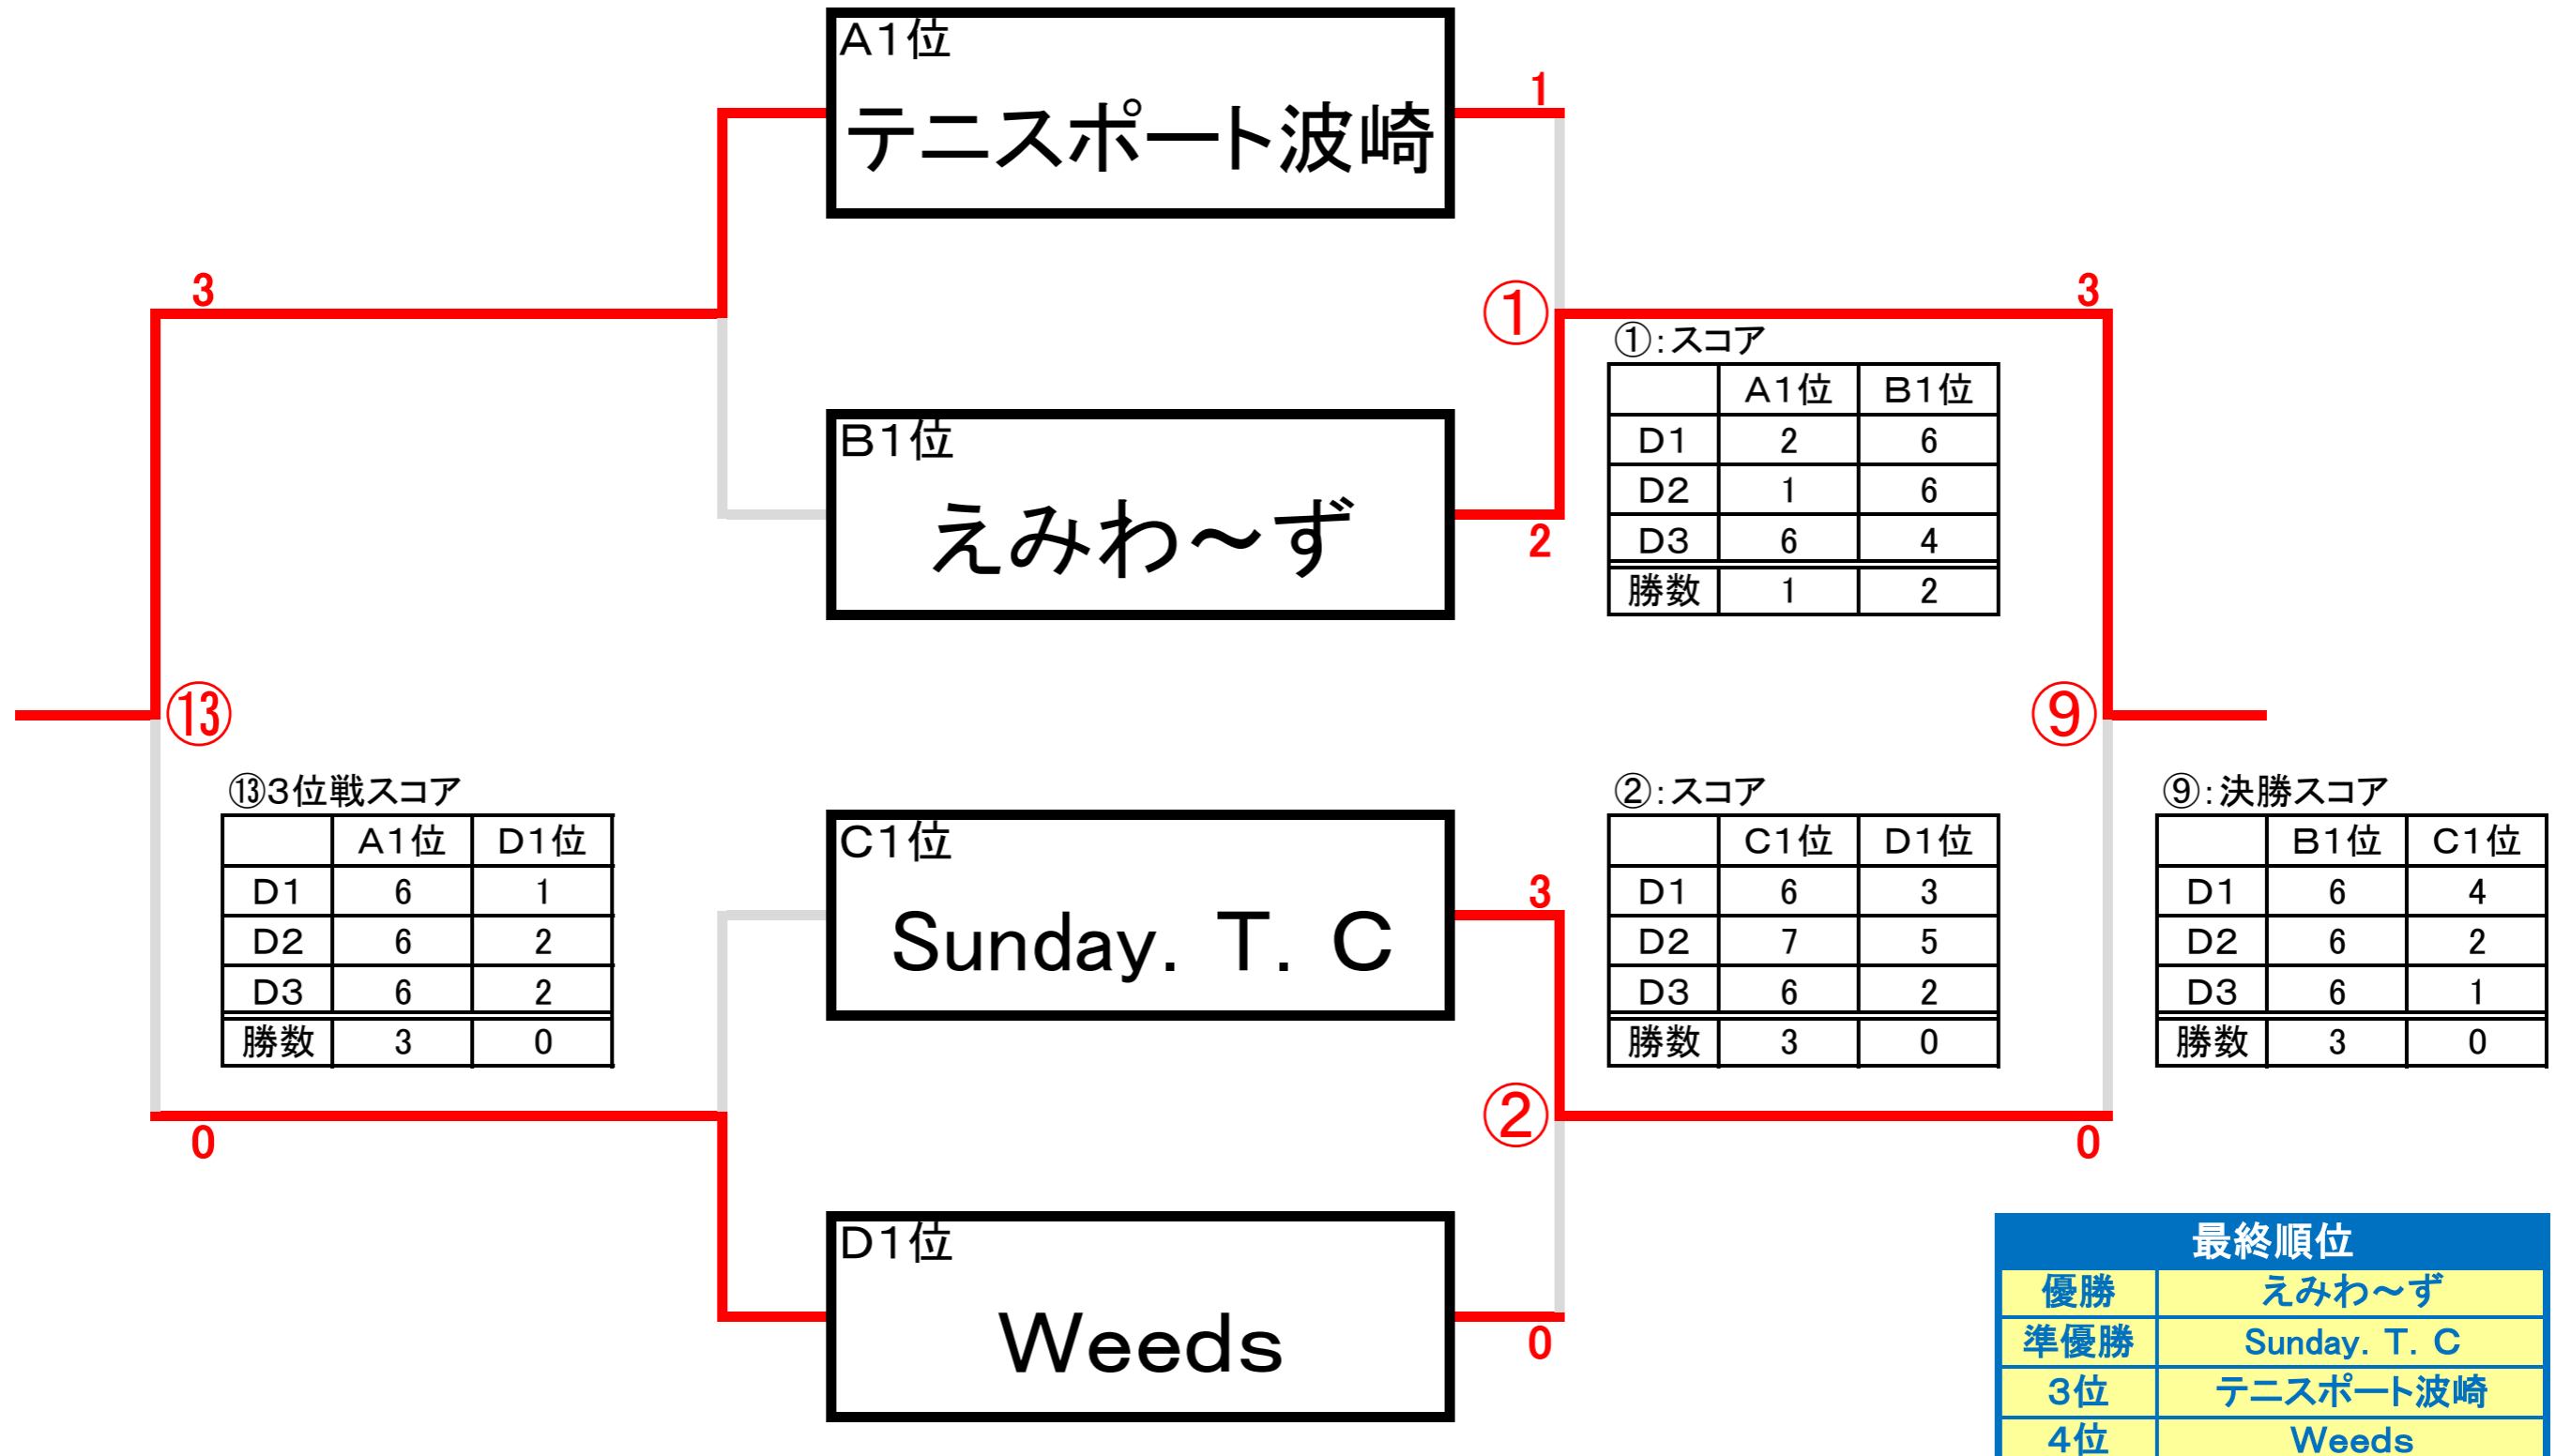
A1位
テニスポート波崎

1

3

B1位
えみわ～ず

2

①

3

①:スコア

| | A1位 | B1位 |
|---|---|---|
| D1 | 2 | 6 |
| D2 | 1 | 6 |
| D3 | 6 | 4 |
| 勝数 | 1 | 2 |

⑬

⑨

⑬3位戦スコア

| | A1位 | D1位 |
|---|---|---|
| D1 | 6 | 1 |
| D2 | 6 | 2 |
| D3 | 6 | 2 |
| 勝数 | 3 | 0 |

C1位
Sunday. T. C

3

②:スコア

| | C1位 | D1位 |
|---|---|---|
| D1 | 6 | 3 |
| D2 | 7 | 5 |
| D3 | 6 | 2 |
| 勝数 | 3 | 0 |

⑨:決勝スコア

| | B1位 | C1位 |
|---|---|---|
| D1 | 6 | 4 |
| D2 | 6 | 2 |
| D3 | 6 | 1 |
| 勝数 | 3 | 0 |

0

②

0

D1位
Weeds

0

| 最終順位 | |
|---|---|
| 優勝 | えみわ～ず |
| 準優勝 | Sunday. T. C |
| 3位 | テニスポート波崎 |
| 4位 | Weeds |